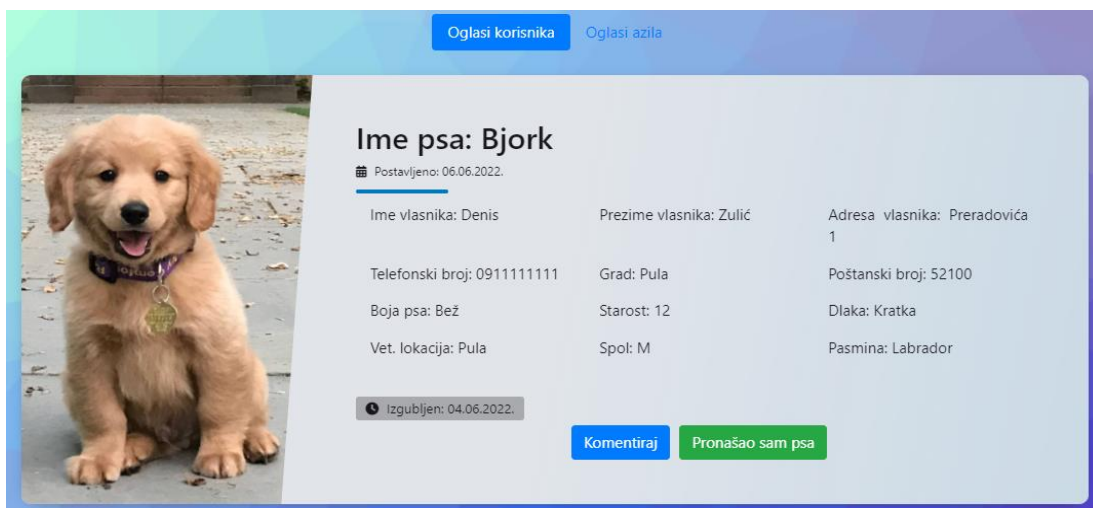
Oglasi korisnika Oglasi azila

Ime psa: Bjork

Postavljeno: 06.06.2022.

| Ime vlasnika: Denis | Prezime vlasnika: Zulić | Adresa vlasnika: Preradovića 1 |
|---|---|---|
| Telefonski broj: 0911111111 | Grad: Pula | Poštanski broj: 52100 |
| Boja psa: Bež | Starost: 12 | Dlaka: Kratka |
| Vet. lokacija: Pula | Spol: M | Pasmina: Labrador |

Izgubljen: 04.06.2022.

Komentiraj Pronašao sam psa